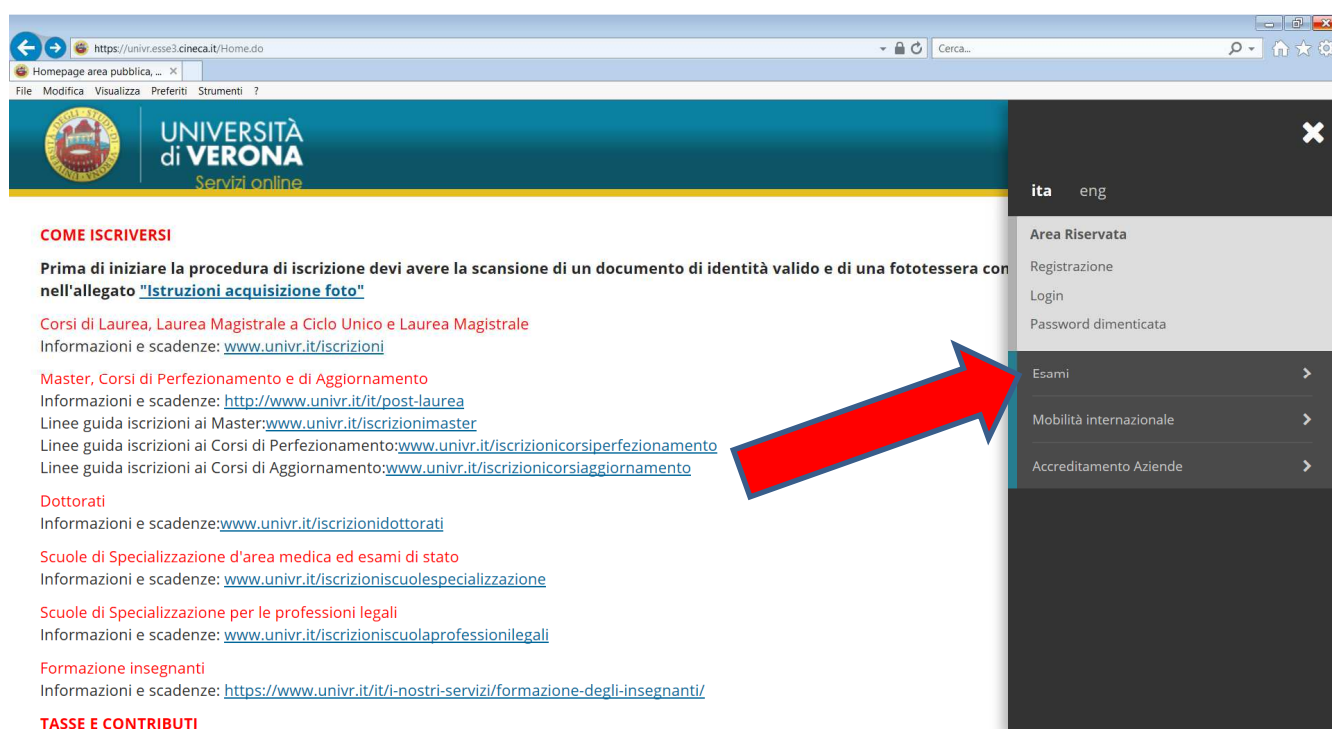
https://univr.esse3.cineca.it/Home.do

Cerca...

Homepage area pubblica, ...

File Modifica Visualizza Preferiti Strumenti ?

UNIVERSITÀ di VERONA
Servizi online

COME ISCRIVERSI

Prima di iniziare la procedura di iscrizione devi avere la scansione di un documento di identità valido e di una fototessera con nell'allegato "Istruzioni acquisizione foto"

Corsi di Laurea, Laurea Magistrale a Ciclo Unico e Laurea Magistrale
Informazioni e scadenze: www.univr.it/iscrizioni

Master, Corsi di Perfezionamento e di Aggiornamento
Informazioni e scadenze: http://www.univr.it/it/post-laurea
Linee guida iscrizioni ai Master:www.univr.it/iscrizionimaster
Linee guida iscrizioni ai Corsi di Perfezionamento:www.univr.it/iscrizionicorsiperfezionamento
Linee guida iscrizioni ai Corsi di Aggiornamento:www.univr.it/iscrizionicorsiaggiornamento

Dottorati
Informazioni e scadenze:www.univr.it/iscrizionidottorati

Scuole di Specializzazione d'area medica ed esami di stato
Informazioni e scadenze: www.univr.it/iscrizioniscuolespecializzazione

Scuole di Specializzazione per le professioni legali
Informazioni e scadenze: www.univr.it/iscrizioniscuolaprofessionilegali

Formazione insegnanti
Informazioni e scadenze: https://www.univr.it/it/i-nostri-servizi/formazione-degli-insegnanti/

TASSE E CONTRIBUTI

ita eng

Area Riservata
Registrazione
Login
Password dimenticata

Esami
Mobilità internazionale
Accreditamento Aziende